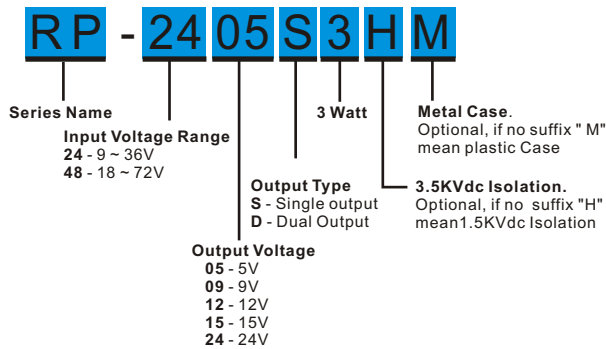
RP - 24 05 S 3 H M

Series Name

Input Voltage Range
24 - 9 ~ 36V
48 - 18 ~ 72V

Output Voltage
05 - 5V
09 - 9V
12 - 12V
15 - 15V
24 - 24V

Output Type
S - Single output
D - Dual Output

3 Watt

3.5KVdc Isolation.
Optional, if no suffix "H" mean1.5KVdc Isolation

Metal Case.
Optional, if no suffix " M" mean plastic Case